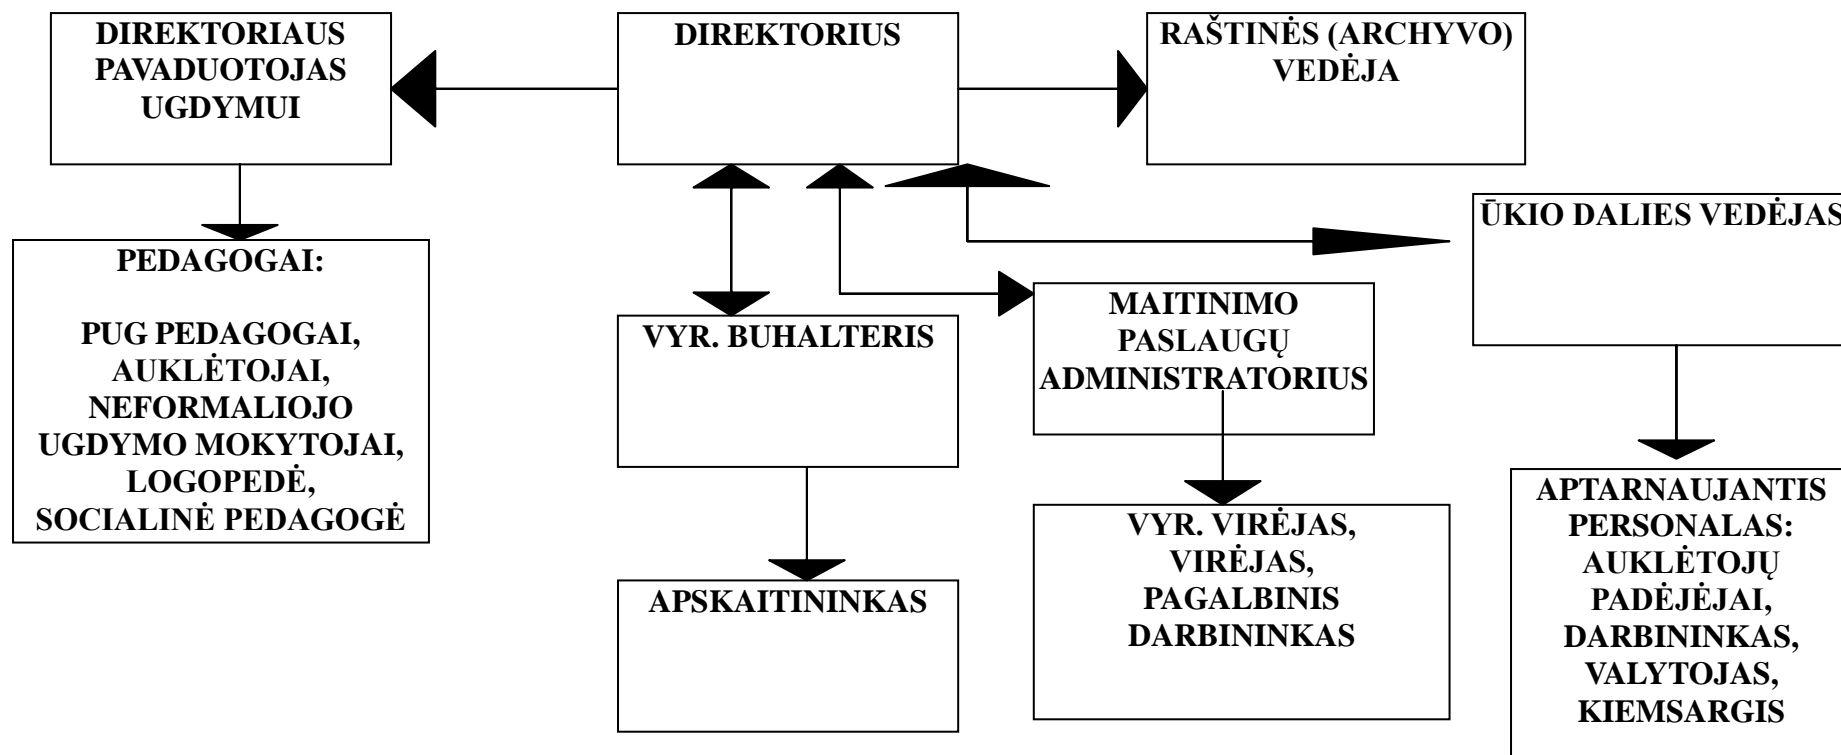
DIREKTORIAUS PAVADUOTOJAS UGDYMUI

DIREKTORIUS

RAŠTINĖS (ARCHYVO) VEDĖJA

ŪKIO DALIES VEDĖJAS

PEDAGOGAI:

PUG PEDAGOGAI, AUKLĖTOJAI, NEFORMALIOJO UGDYMO MOKYTOJAI, LOGOPEDĖ, SOCIALINĖ PEDAGOGĖ

VYR. BUHALTERIS

MAITINIMO PASLAUGŲ ADMINISTRATORIUS

APSKAITININKAS

VYR. VIRĖJAS, VIRĖJAS, PAGALBINIS DARBININKAS

APTARNAUJANTIS PERSONALAS: AUKLĖTOJŲ PADĖJĖJAI, DARBININKAS, VALYTOJAS, KIEMSARGIS